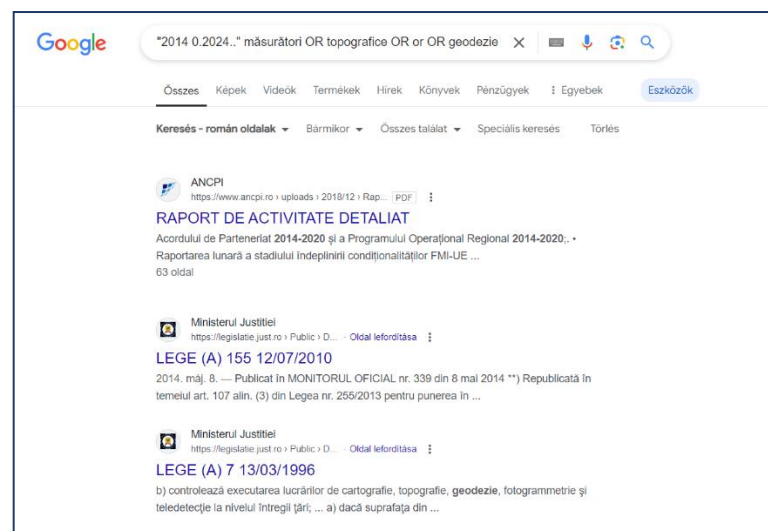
Google

"2014 0.2024.." măsurători OR topografice OR or OR geodezie

Összes Képek Videók Termékek Hírek Könyvek Pénzügyek ⋮ Egyebek Eszközök

Keresés - román oldalak ▾ Bármikor ▾ Összes találat ▾ Speciális keresés Törlés

ANCPI
https://www.ancpi.ro › uploads › 2018/12 › Rap... PDF ⋮

RAPORT DE ACTIVITATE DETALIAT

Acordului de Parteneriat 2014-2020 și a Programului Operațional Regional 2014-2020;. • Raportarea lunară a stadiului îndeplinirii condiționalităților FMI-UE ...
63 oldal

Ministerul Justiției
https://legislatie.just.ro › Public › D... · Oldal lefordítása ⋮

LEGE (A) 155 12/07/2010

2014. máj. 8. — Publicat în MONITORUL OFICIAL nr. 339 din 8 mai 2014 **) Republicată în temeiul art. 107 alin. (3) din Legea nr. 255/2013 pentru punerea în ...

Ministerul Justiției
https://legislatie.just.ro › Public › D... · Oldal lefordítása ⋮

LEGE (A) 7 13/03/1996

b) controlează executarea lucrărilor de cartografie, topografie, geodezie, fotogrammetrie și teledetecție la nivelul întregii țări; ... a) dacă suprafața din ...